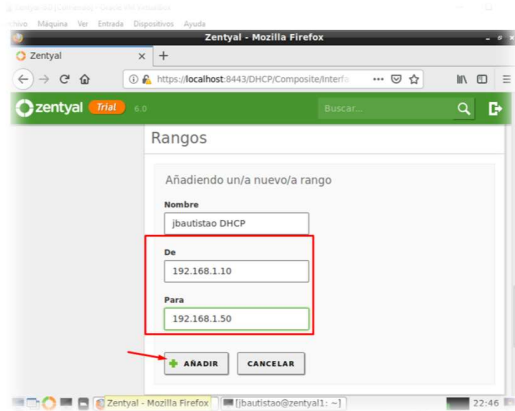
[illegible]
chivo Máquina Ver Entrada Dispositivos Ayuda
Zentyal - Mozilla Firefox
Zentyal
https://localhost:8443/DHCP/Composite/Interfa
zentyal Trial 6.0
Buscar...
Rangos
Añadiendo un/a nuevo/a rango
Nombre
jbautistao DHCP
De
192.168.1.10
Para
192.168.1.50
AÑADIR
CANCELAR
Zentyal - Mozilla Firefox
[jbautistao@zentyal1: ~]
22:46